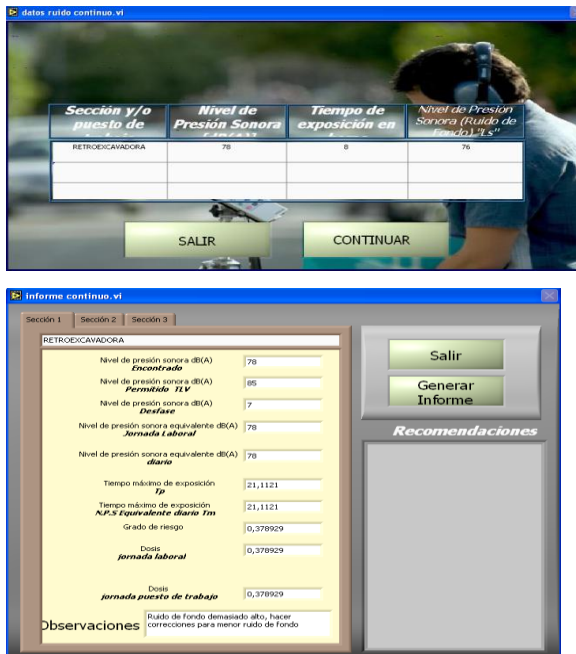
datos ruido continuo.vi

| Sección y/o puesto de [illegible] | Nivel de Presión Sonora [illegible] | Tiempo de exposición en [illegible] | Nivel de Presión Sonora (Ruido de Fondo) "Ls" |
|---|---|---|---|
| RETROEXCAVADORA | 78 | 8 | 76 |
| | | | |
| | | | |

SALIR

CONTINUAR

informe continuo.vi

Sección 1 | Sección 2 | Sección 3

RETROEXCAVADORA

Nivel de presión sonora dB(A) Encontrado: 78

Nivel de presión sonora dB(A) Permitido TLV: 85

Nivel de presión sonora dB(A) Desfase: 7

Nivel de presión sonora equivalente dB(A) Jornada Laboral: 78

Nivel de presión sonora equivalente dB(A) diario: 78

Tiempo máximo de exposición Tp: 21,1121

Tiempo máximo de exposición N.P.S Equivalente diario Tm: 21,1121

Grado de riesgo: 0,378929

Dosis jornada laboral: 0,378929

Dosis jornada puesto de trabajo: 0,378929

Observaciones: Ruido de fondo demasiado alto, hacer correcciones para menor ruido de fondo

Salir

Generar Informe

Recomendaciones